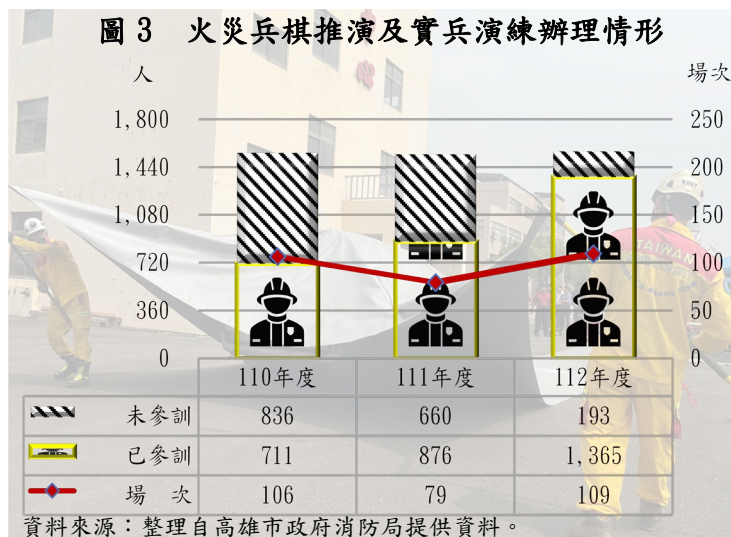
圖 3 火災兵棋推演及實兵演練辦理情形

人

場次

1,800
1,440
1,080
720
360
0

250
200
150
100
50
0

| | 110年度 | 111年度 | 112年度 |
|---|---|---|---|
| 未參訓 | 836 | 660 | 193 |
| 已參訓 | 711 | 876 | 1,365 |
| 場 次 | 106 | 79 | 109 |

TAIWAN

資料來源：整理自高雄市政府消防局提供資料。